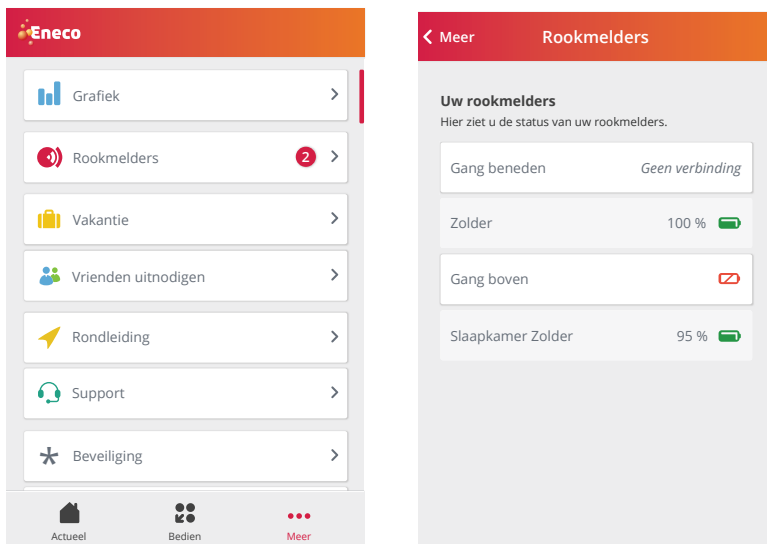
Eneco

Grafiek

Rookmelders 2

Vakantie

Vrienden uitnodigen

Rondleiding

Support

Beveiliging

Actueel Bedien Meer

Meer Rookmelders

Uw rookmelders
Hier ziet u de status van uw rookmelders.

| Gang beneden | Geen verbinding |
|---|---|
| Zolder | 100 % |
| Gang boven | |
| Slaapkamer Zolder | 95 % |